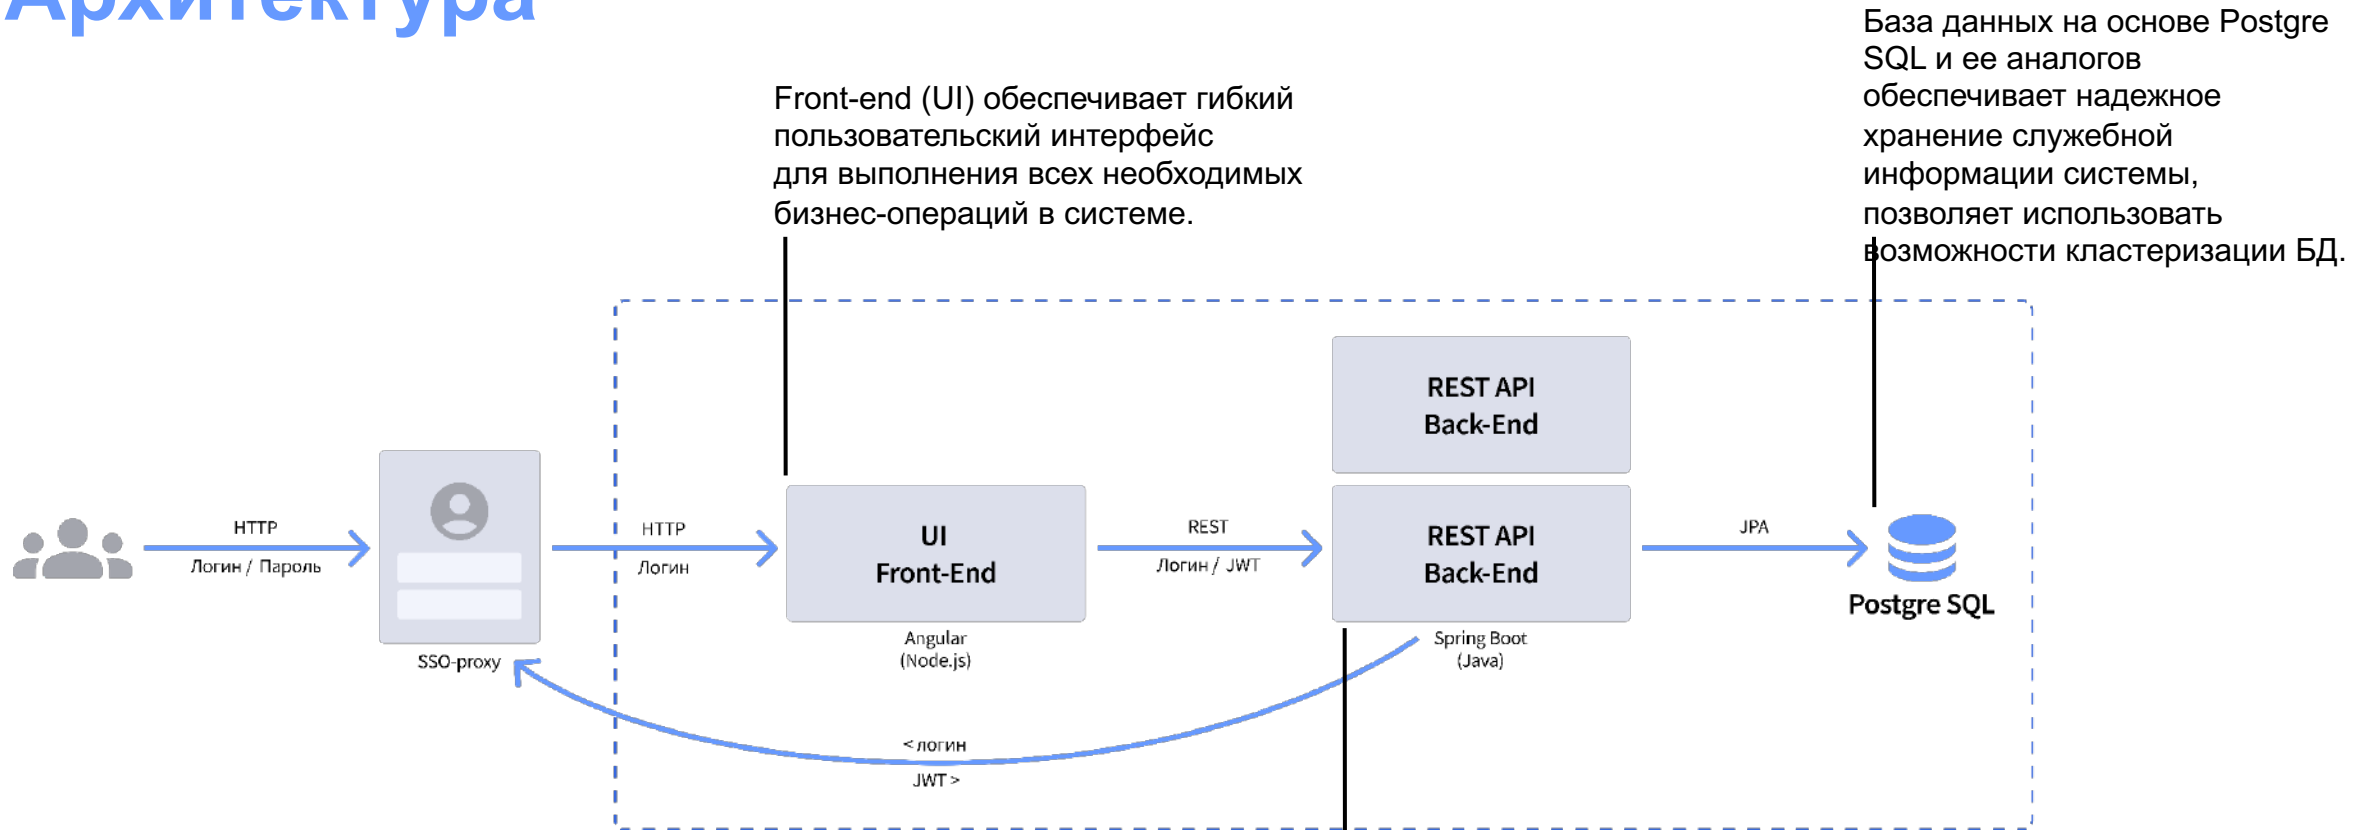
Архитектура

Front-end (UI) обеспечивает гибкий пользовательский интерфейс для выполнения всех необходимых бизнес-операций в системе.

База данных на основе Postgre SQL и ее аналогов обеспечивает надежное хранение служебной информации системы, позволяет использовать возможности кластеризации БД.

HTTP
Логин / Пароль

SSO-proxy

HTTP
Логин

UI
Front-End
Angular
(Node.js)

REST
Логин / JWT

REST API
Back-End

REST API
Back-End
Spring Boot
(Java)

JPA

Postgre SQL

< логин
JWT >